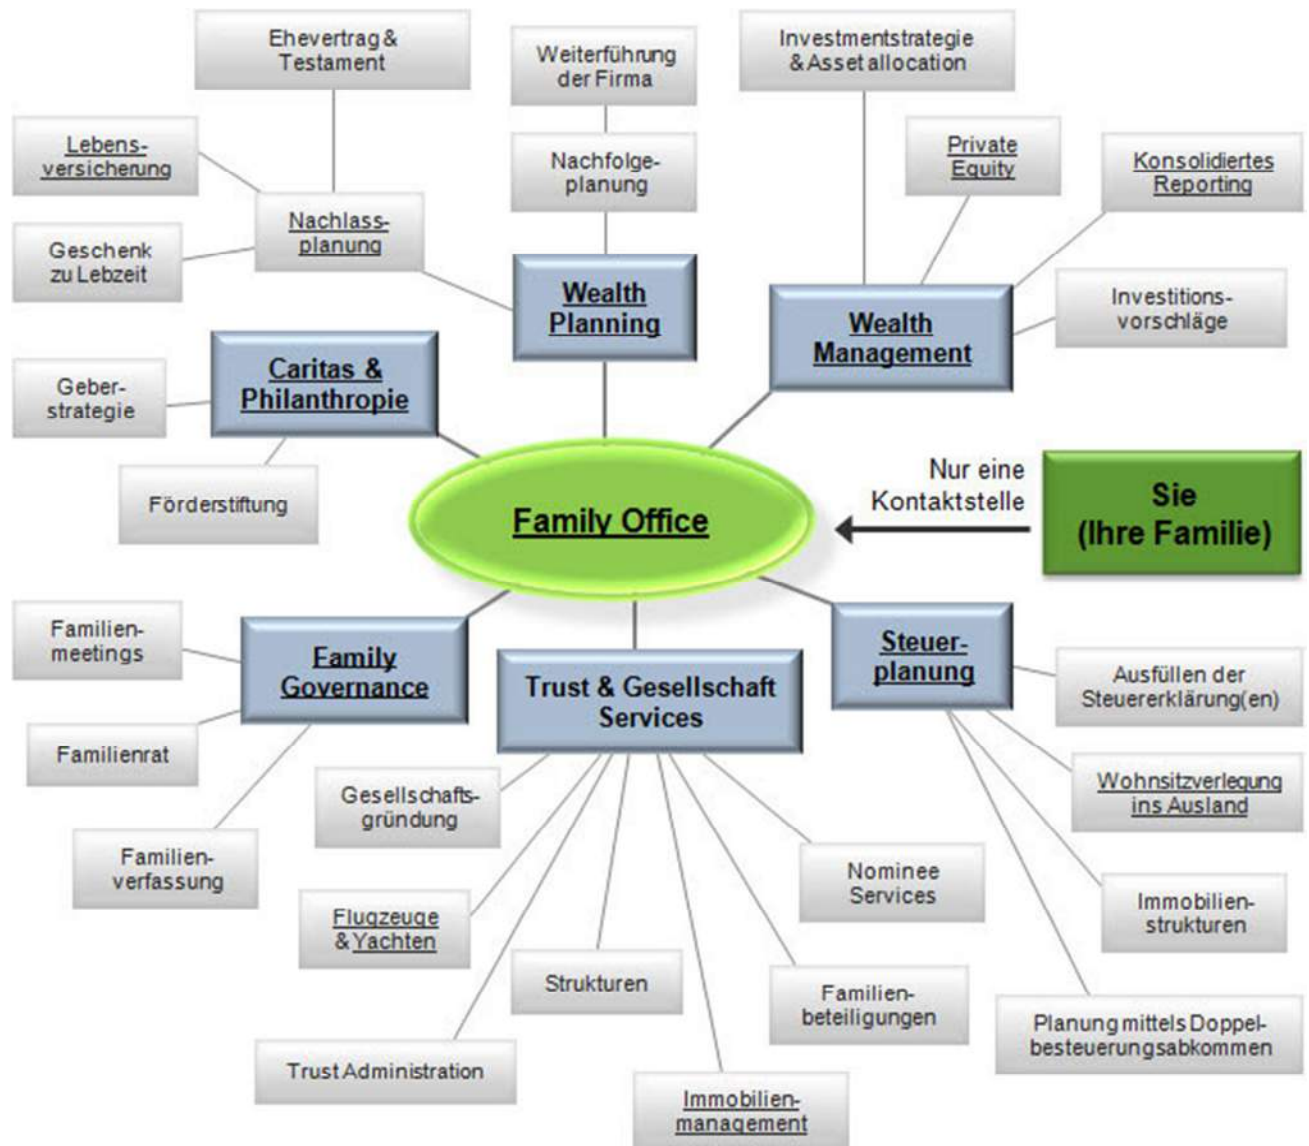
Ehevertrag & Testament

Weiterführung der Firma

Investmentstrategie & Asset allocation

Lebensversicherung

Nachfolgeplanung

Private Equity

Konsolidiertes Reporting

Nachlassplanung

Geschenk zu Lebzeit

Wealth Planning

Wealth Management

Investitionsvorschläge

Caritas & Philanthropie

Geberstrategie

Nur eine Kontaktstelle

Förderstiftung

Family Office

Sie (Ihre Familie)

Familienmeetings

Family Governance

Trust & Gesellschaft Services

Steuerplanung

Ausfüllen der Steuererklärung(en)

Familienrat

Gesellschaftsgründung

Wohnsitzverlegung ins Ausland

Familienverfassung

Nominee Services

Immobilienstrukturen

Flugzeuge & Yachten

Strukturen

Familienbeteiligungen

Planung mittels Doppelbesteuerungsabkommen

Trust Administration

Immobilienmanagement